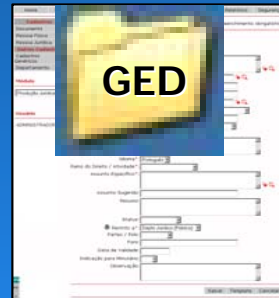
GED

Relatório
Segura
Expediente
Documento
Pessoa Física
Pessoa Jurídica
Objetos Cadastro
Cadastros Genéricos
Departamento
Módulo
[Produção Jurídica]
Usuário
ADMINISTRADOR
preenchimento obrigatório
Idioma*
Português
Ramo do Direito / Atividade*
Assunto Específico*
Assunto Sugerido
Resumo
Status
Parecer p*
Dept. Jurídico (Público)
Partes / Fato
Fonte
Data de Validade
Indicação para Minutário
Observação
Salvar
Template
Cancelar